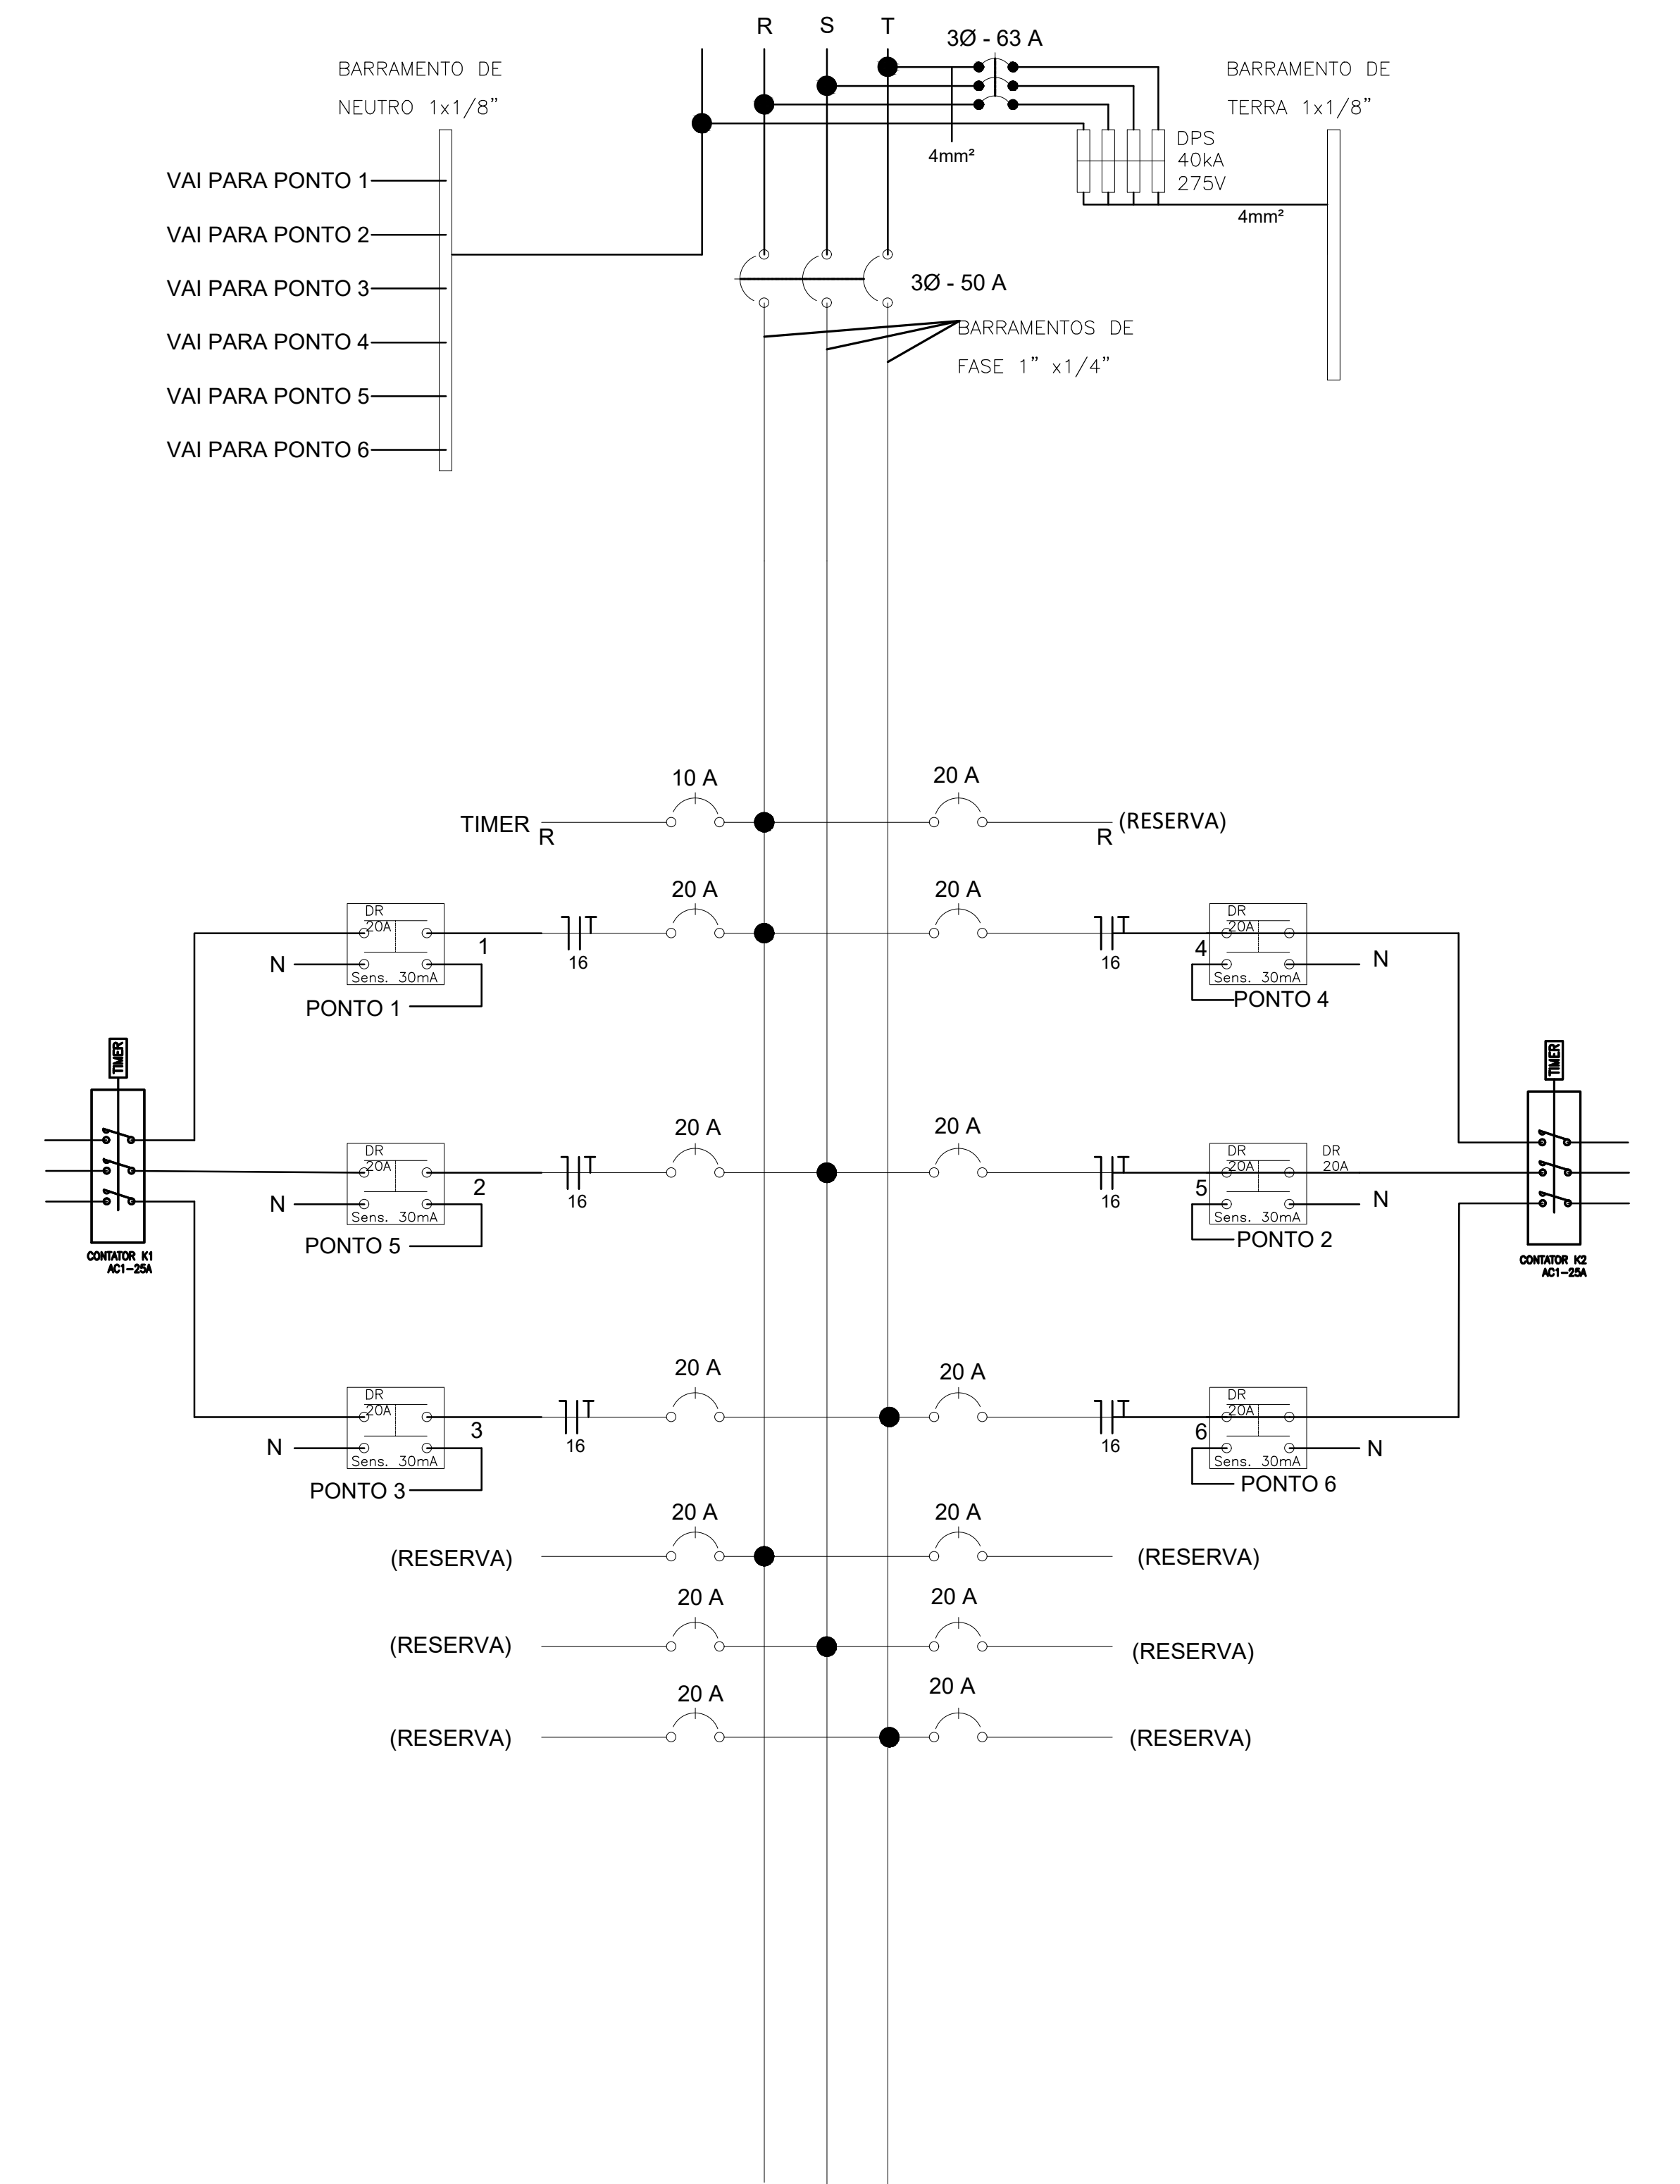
R S T

3Ø - 63 A

BARRAMENTO DE NEUTRO 1x1/8"

BARRAMENTO DE TERRA 1x1/8"

4mm²

DPS
40kA
275V

4mm²

VAI PARA PONTO 1
VAI PARA PONTO 2
VAI PARA PONTO 3
VAI PARA PONTO 4
VAI PARA PONTO 5
VAI PARA PONTO 6

3Ø - 50 A

BARRAMENTOS DE FASE 1" x1/4"

10 A
20 A
TIMER R
R (RESERVA)

20 A
20 A
DR
20A
Sens. 30mA
1
16
N
PONTO 1
16
DR
20A
Sens. 30mA
4
N
PONTO 4

TIMER
CONTATOR K1
AC1-25A

TIMER
CONTATOR K2
AC1-25A

20 A
20 A
DR
20A
Sens. 30mA
2
16
N
PONTO 5
16
DR
20A
DR
20A
Sens. 30mA
5
N
PONTO 2

20 A
20 A
DR
20A
Sens. 30mA
3
16
N
PONTO 3
16
DR
20A
Sens. 30mA
6
N
PONTO 6

20 A
20 A
(RESERVA)
(RESERVA)

20 A
20 A
(RESERVA)
(RESERVA)

20 A
20 A
(RESERVA)
(RESERVA)